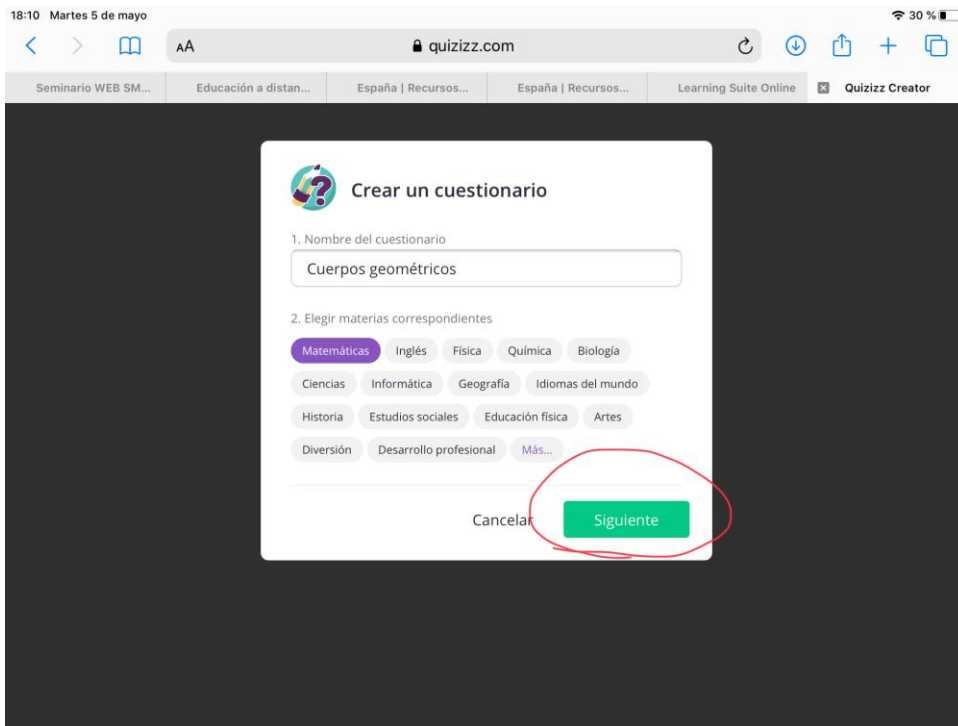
18:10 Martes 5 de mayo
30 %

AA quizizz.com

Seminario WEB SM... Educación a distan... España | Recursos... España | Recursos... Learning Suite Online Quizizz Creator

Crear un cuestionario

1. Nombre del cuestionario

Cuerpos geométricos

2. Elegir materias correspondientes

Matemáticas Inglés Física Química Biología
Ciencias Informática Geografía Idiomas del mundo
Historia Estudios sociales Educación física Artes
Diversión Desarrollo profesional Más...

Cancelar Siguiente